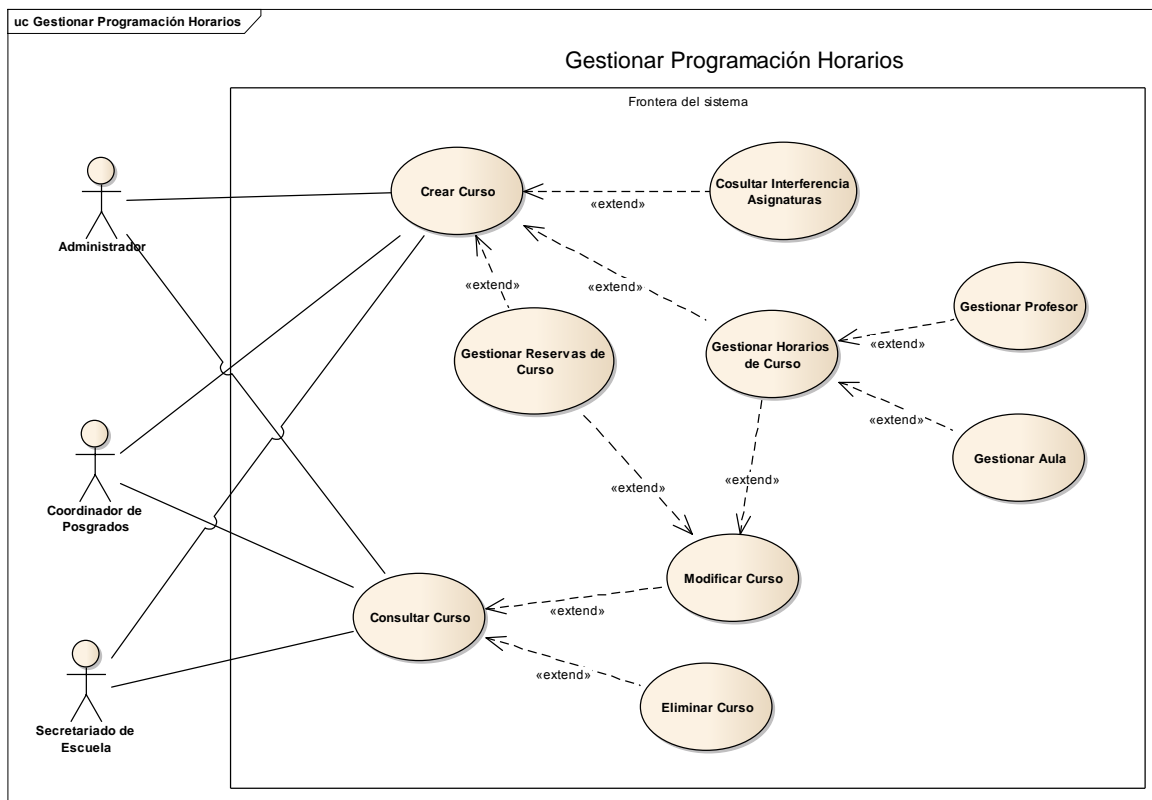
uc Gestionar Programación Horarios

Gestionar Programación Horarios

Frontera del sistema

Administrador

Coordinador de Posgrados

Secretariado de Escuela

Crear Curso

«extend»

Cosultar Interferencia Asignaturas

«extend»

«extend»

Gestionar Reservas de Curso

Gestionar Horarios de Curso

«extend»

Gestionar Profesor

«extend»

Gestionar Aula

«extend»

«extend»

Modificar Curso

Consultar Curso

«extend»

«extend»

Eliminar Curso